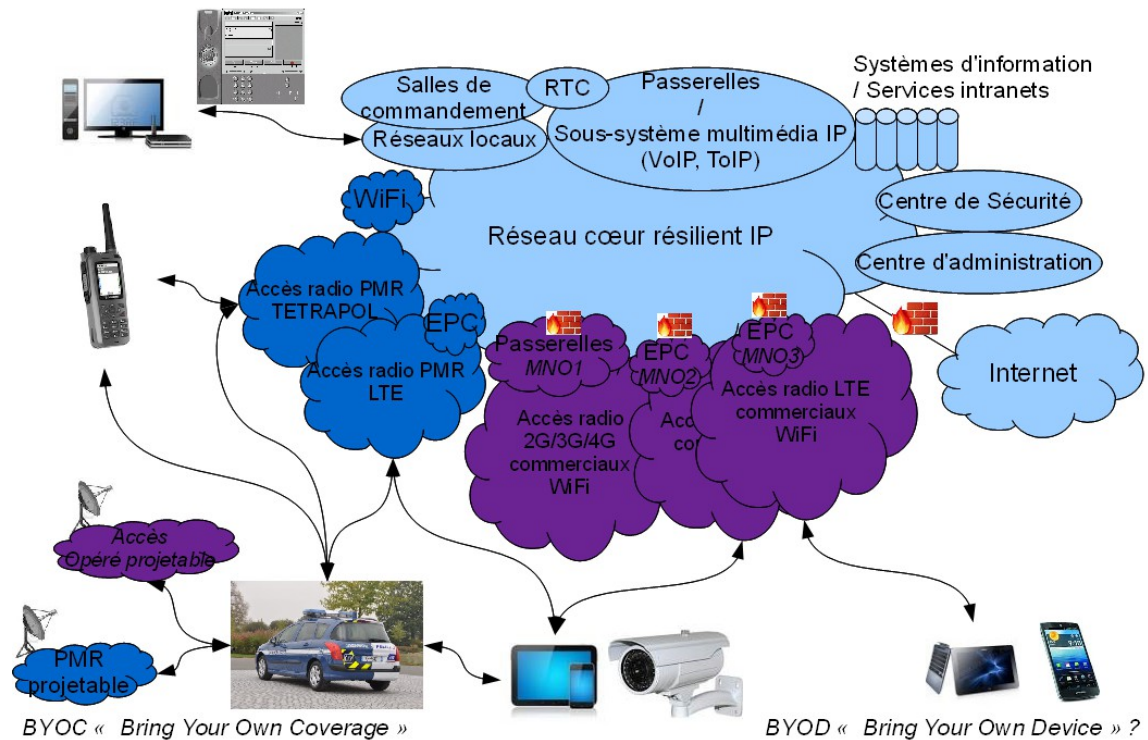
Salles de commandement

RTC

Passerelles / Sous-système multimédia IP (VoIP, ToIP)

Systèmes d'information / Services intranets

Réseaux locaux

WiFi

Centre de Sécurité

Réseau cœur résilient IP

Centre d'administration

Accès radio PMR TETRAPOL

EPC

Accès radio PMR LTE

Passerelles MNO1

EPC MNO2

EPC MNO3

Accès radio LTE commerciaux WiFi

Internet

Accès radio 2G/3G/4G commerciaux WiFi

Acc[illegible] co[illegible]

Accès Opéré projetable

PMR projetable

BYOC « Bring Your Own Coverage »

BYOD « Bring Your Own Device » ?